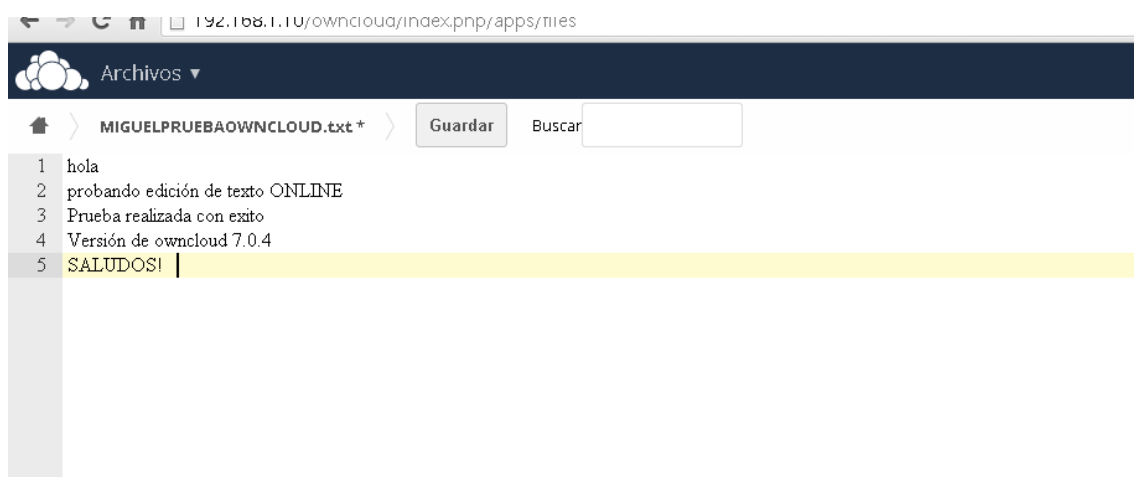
192.168.1.10/owncloud/index.php/apps/files

Archivos ▾

MIGUELPRUEBAOWNCLOUD.txt * Guardar Buscar

1 hola
2 probando edición de texto ONLINE
3 Prueba realizada con exito
4 Versión de owncloud 7.0.4
5 SALUDOS!